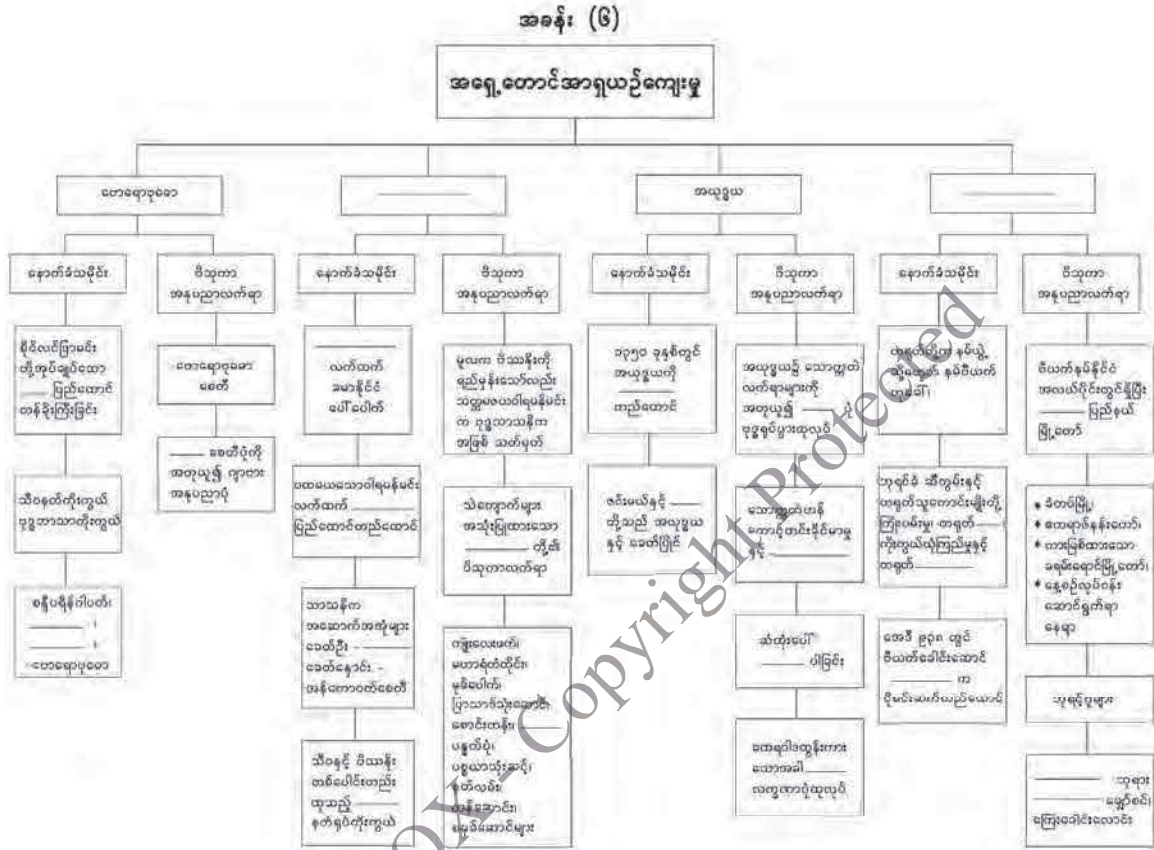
အခန်း (၆)

အရှေ့တောင်အာရှယဉ်ကျေးမှု

ဗေဒရောင်ခေတ်

နောက်ခံသမိုင်း

ဗိသုကာ အနုပညာလက်ရာ

ဗိုလ်လင်ပြခင်း တို့ကုပ်ချုပ်သော ______ ပြည်ထောင် တန်ခိုးကြီးခြင်း

သီဝနတ်ကိုးကွယ် ဗုဒ္ဓဘာသာကိုးကွယ်

စန္ဒီပမိုနိုင်ပတ်၊ ______၊ ______၊ ဗေဒရောင်ခေတ်

ဗေဒရောင်ခေတ် စေတီ

______ စေတီပုံကို အတုယူ၍ ဂျာဗား အနုပညာပုံ

______

နောက်ခံသမိုင်း

ဗိသုကာ အနုပညာလက်ရာ

______ လက်ထက် အင်အားကြီး ဧပါယ်ပေါက်

ပထမမြောက်ပါရမီခြင်း လက်ထက် ပြည်ထောင်တည်ထောင်

ဘာသာနိက အဆောက်အအုံများ ခေတ်ဦး - ခေတ်နှောင်း - အင်ကောဝတ်စေတီ

သီဝနှင့် ဗိဿနိုး တစ်ပေါင်းတည်း ထူးသည့် ______ နတ်ရုပ်ကိုးကွယ်

မူလက ဗိဿနိုးကို ရည်မှန်းသော်လည်း ဘုရားမပါရမီခြင်း က ဗုဒ္ဓဘာသာ အဖြစ် သတ်မှတ်

သံကျောက်များ အသုံးပြုထားသော ______ တို့၏ ဗိသုကာလက်ရာ

ကျောက်လေးမျက်၊ မဟာရံတံတိုင်း၊ မုခ်ပေါက်၊ ပြာသာဒ်သုံးဆောင်၊ စေတင်းတန်း၊ ပန့်ချီပုံ၊ ပန္နယာသုံးဆောင်၊ နတ်လမ်း၊ ခုံးခေါင်း၊ ရေမြောင်းများ

အယုဒ္ဓယ

နောက်ခံသမိုင်း

ဗိသုကာ အနုပညာလက်ရာ

၁၃၅၀ ခုနှစ်တွင် အယုဒ္ဓယကို ______ တည်ထောင်

ဗင်းမယ်နှင့် ______ တို့သည် အယုဒ္ဓယ နှင့် ခေတ်ပြိုင်

အယုဒ္ဓယ၌ သောက္ကတဲ လက်ရာများကို အတုယူ၍ ______ ပုံ ဗုဒ္ဓရုပ်ပွားထုလုပ်

သောက္ကတဲ ဟန် ဘောင်တင်းပိုင်မှာ နှင့် ______

သံဘုံပေါ် ______ ပါခြင်း

ထေရဝါဒဗုဒ္ဓဘာသာ သောအခါ ______ လက္ခဏာပုံထုလုပ်

______

နောက်ခံသမိုင်း

ဗိသုကာ အနုပညာလက်ရာ

ထရော်လေ နစ်ပွဲ သို့ရောက် နယ်ပိုင်ယက် ထူထောင်

ဘုရင်ဝဲ သီတွမ်းနှင့် ထရော်လသော ကျိုးတို့ ကြိုးပမ်းမှု၊ ထရော် ______ ကိုးကွယ်ယုံကြည်မှုနှင့် ထရော်

အေဒီ ၉၇၀ တွင် ဗီယက်ခေါင်းဆောင် ______ က ပိုမင်းယက်ပယ်ပြမယ်

ဗီယက်နမ်နိုင်ငံ အလယ်ပိုင်းတွင်ရှိပြီး ______ ပြည်နယ် မြို့တော်

• ခံတပ်မြို့၊
• တောရော်နန်းတော်၊
• ကားမြစ်အားသော ခရမ်းရောင်မြို့တော်၊
• နေ့စဉ်လုပ်ငန်း ဆောင်ရွက်ရာ နေရာ

ဘုရင့်ဂူများ

______ ဘုရား ______ မှော်စင်၊ ကြေးခေါင်းလောင်း

OX - Copyright Protected